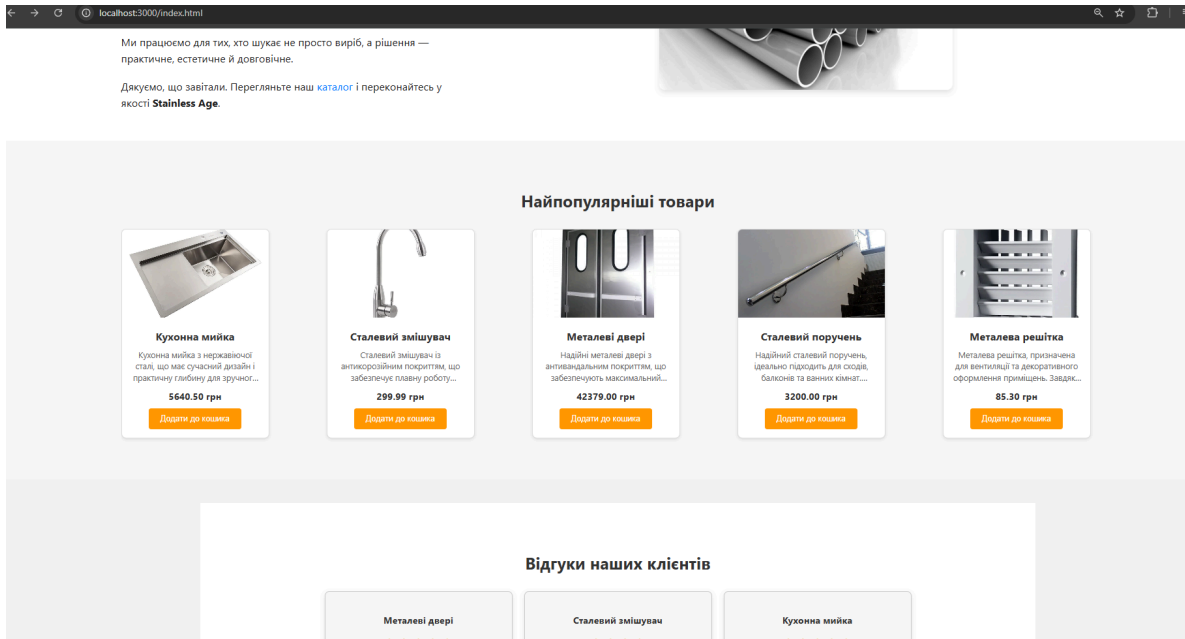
localhost:3000/index.html

Ми працюємо для тих, хто шукає не просто виріб, а рішення — практичне, естетичне й довговічне.

Дякуємо, що завітали. Перегляньте наш каталог і переконайтесь у якості **Stainless Age**.

Найпопулярніші товари

Кухонна мийка
Кухонна мийка з нержавіючої сталі, що має сучасний дизайн і практичну глибину для зручног...
5640.50 грн
Додати до кошика

Сталевий змішувач
Сталевий змішувач із антикорозійним покриттям, що забезпечує плавну роботу...
299.99 грн
Додати до кошика

Металеві двері
Надійні металеві двері з антивандальним покриттям, що забезпечують максимальний...
42379.00 грн
Додати до кошика

Сталевий поручень
Надійний сталевий поручень, ідеально підходить для сходів, балконів та ванних кімнат....
3200.00 грн
Додати до кошика

Металева решітка
Металева решітка, призначена для вентиляції та декоративного оформлення приміщень. Завдяк...
85.30 грн
Додати до кошика

Відгуки наших клієнтів

Металеві двері

Сталевий змішувач

Кухонна мийка